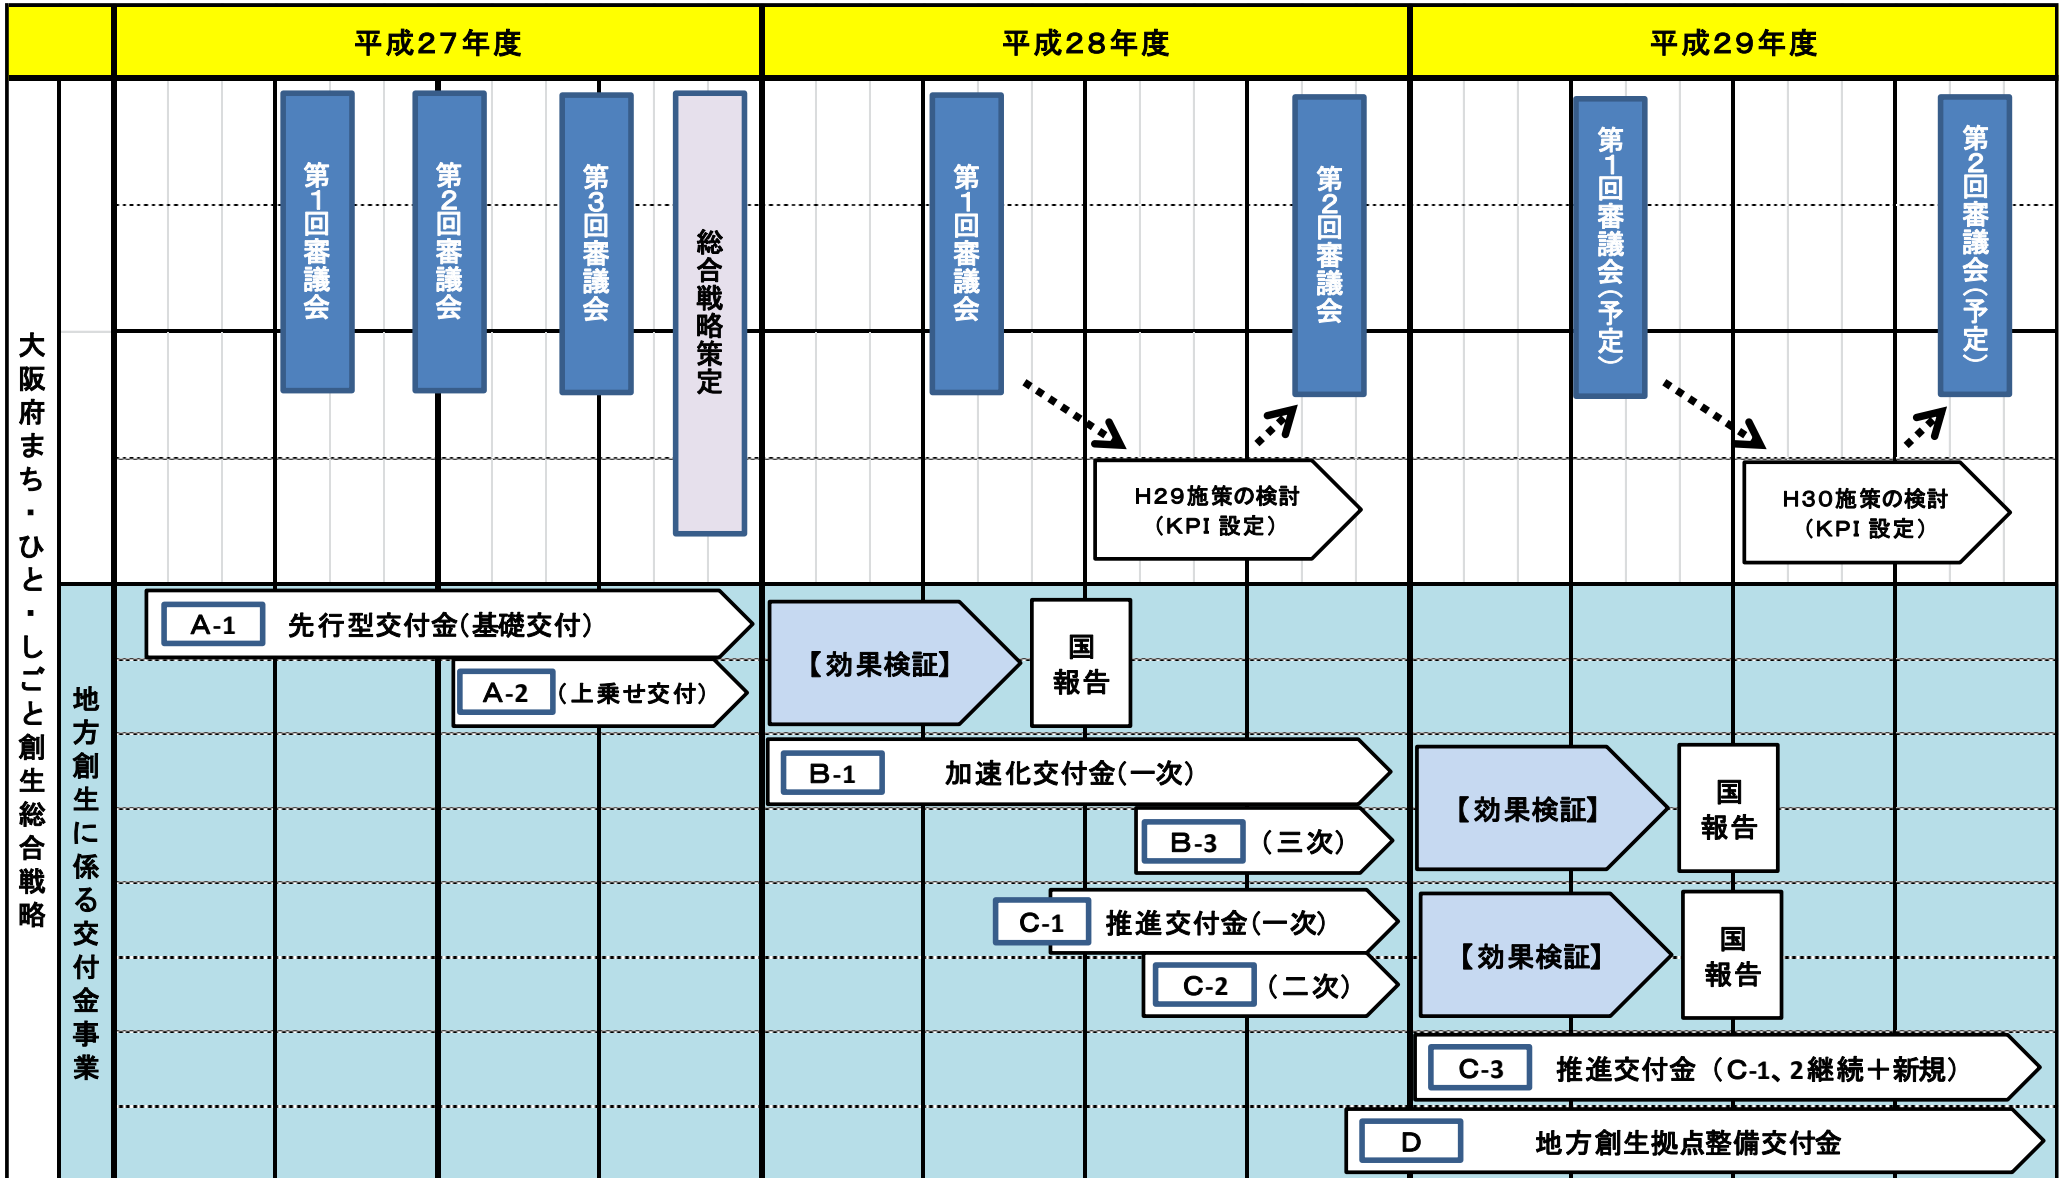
| | 平成27年度 | 平成28年度 | 平成29年度 |
|---|---|---|---|

大阪府まち・ひと・しごと創生総合戦略

第1回審議会
第2回審議会
第3回審議会
総合戦略策定
第1回審議会
第2回審議会
H29施策の検討（KPI 設定）
第1回審議会（予定）
第2回審議会（予定）
H30施策の検討（KPI 設定）

地方創生に係る交付金事業

A-1 先行型交付金(基礎交付)
A-2 (上乗せ交付)
【効果検証】
国報告
B-1 加速化交付金(一次)
B-3 （三次）
【効果検証】
国報告
C-1 推進交付金(一次)
C-2 （二次）
【効果検証】
国報告
C-3 推進交付金（C-1、2継続＋新規）
D 地方創生拠点整備交付金